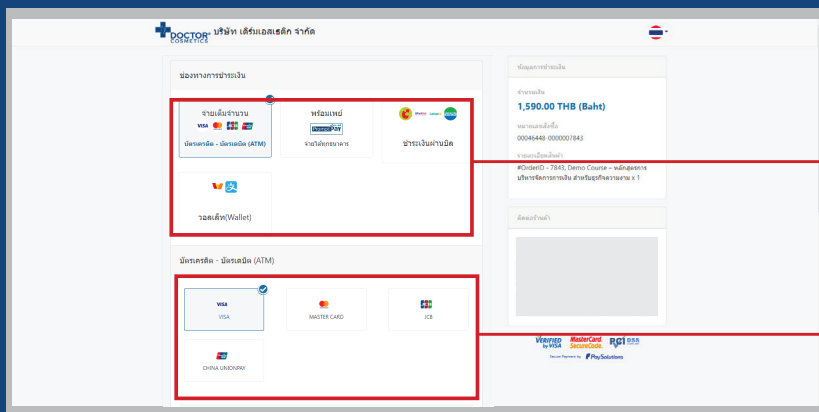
DOCTOR COSMETICS บริษัท เดิร์มเอสเธติก จำกัด

ช่องทางการชำระเงิน

จ่ายเต็มจำนวน
VISA
บัตรเครดิต - บัตรเดบิต (ATM)

พร้อมเพย์
PromptPay
จ่ายได้ทุกธนาคาร

ชำระเงินผ่านบิล

วอลเล็ท(Wallet)

บัตรเครดิต - บัตรเดบิต (ATM)

VISA
VISA

MASTER CARD

JCB

CHINA UNIONPAY

ข้อมูลการชำระเงิน

จำนวนเงิน
1,590.00 THB (Baht)

หมายเลขสั่งซื้อ
00046448-0000007843

รายละเอียดสินค้า
#OrderID - 7843, Demo Course - หลักสูตรการบริหารจัดการการเงิน สำหรับธุรกิจความงาม x 1

ติดต่อร้านค้า

VERIFIED by VISA
MasterCard. SecureCode.
PCI DSS
Secure Payment by PaySolutions